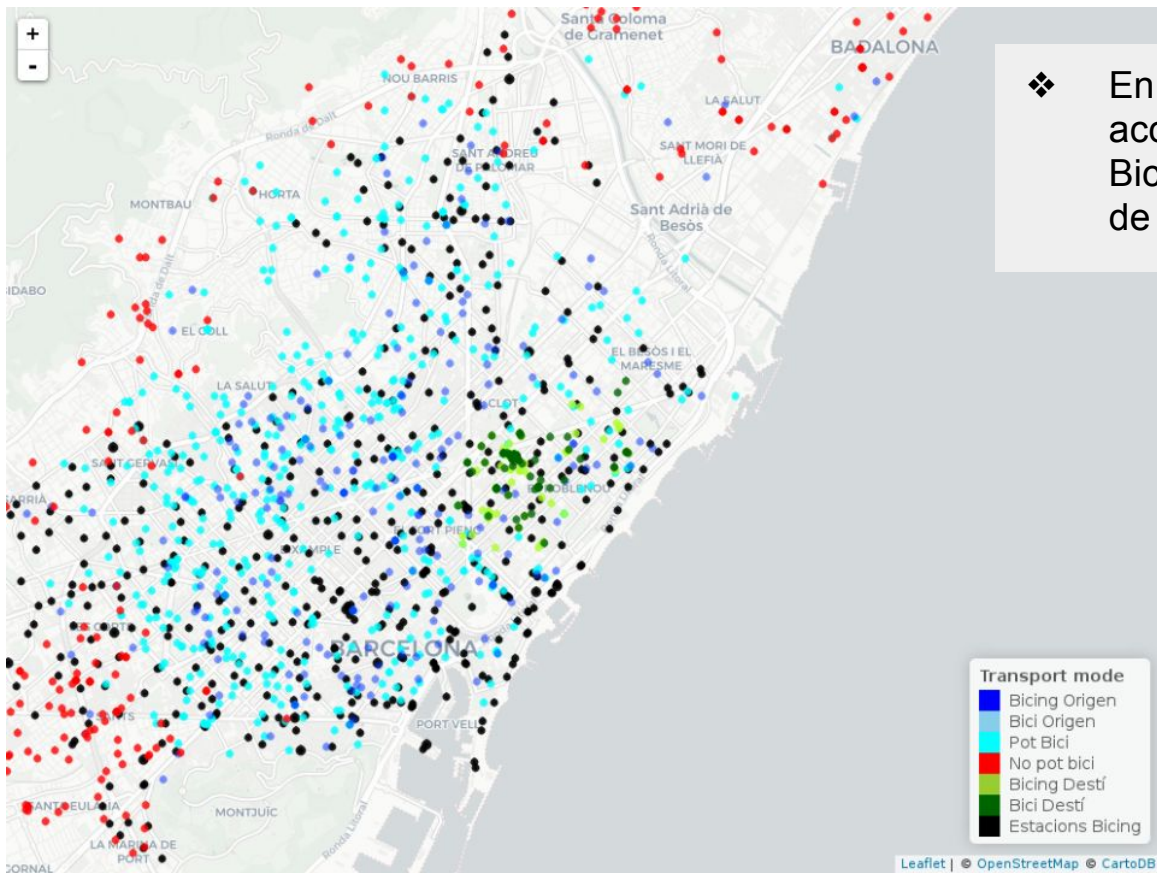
+
-

Santa Coloma de Gramenet
BADALONA
NOU BARRIS
LA SALUT
SANT ANDREU DE PALOMAR
SANT MORI DE LLEFIÀ
HORTA
MONTBAU
Sant Adrià de Besòs
IDABO
EL COLL
EL BESÒS I EL MARESME
LA SALUT
CLOT
SANT GERVASI
POBLENOU
ARRIÀ
FORT PIENC
EXAMPLE
LES CORTS
BARCELONA
SANTS
PORT VELL
SANTA EULÀLIA
MONTJUÏC
LA MARINA DE PORT
CORNAL
Ronda de Dalt
Ronda Litoral

❖ En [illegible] acc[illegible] Bic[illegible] de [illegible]

Transport mode
Bicing Origen
Bici Origen
Pot Bici
No pot bici
Bicing Destí
Bici Destí
Estacions Bicing

Leaflet | © OpenStreetMap © CartoDB